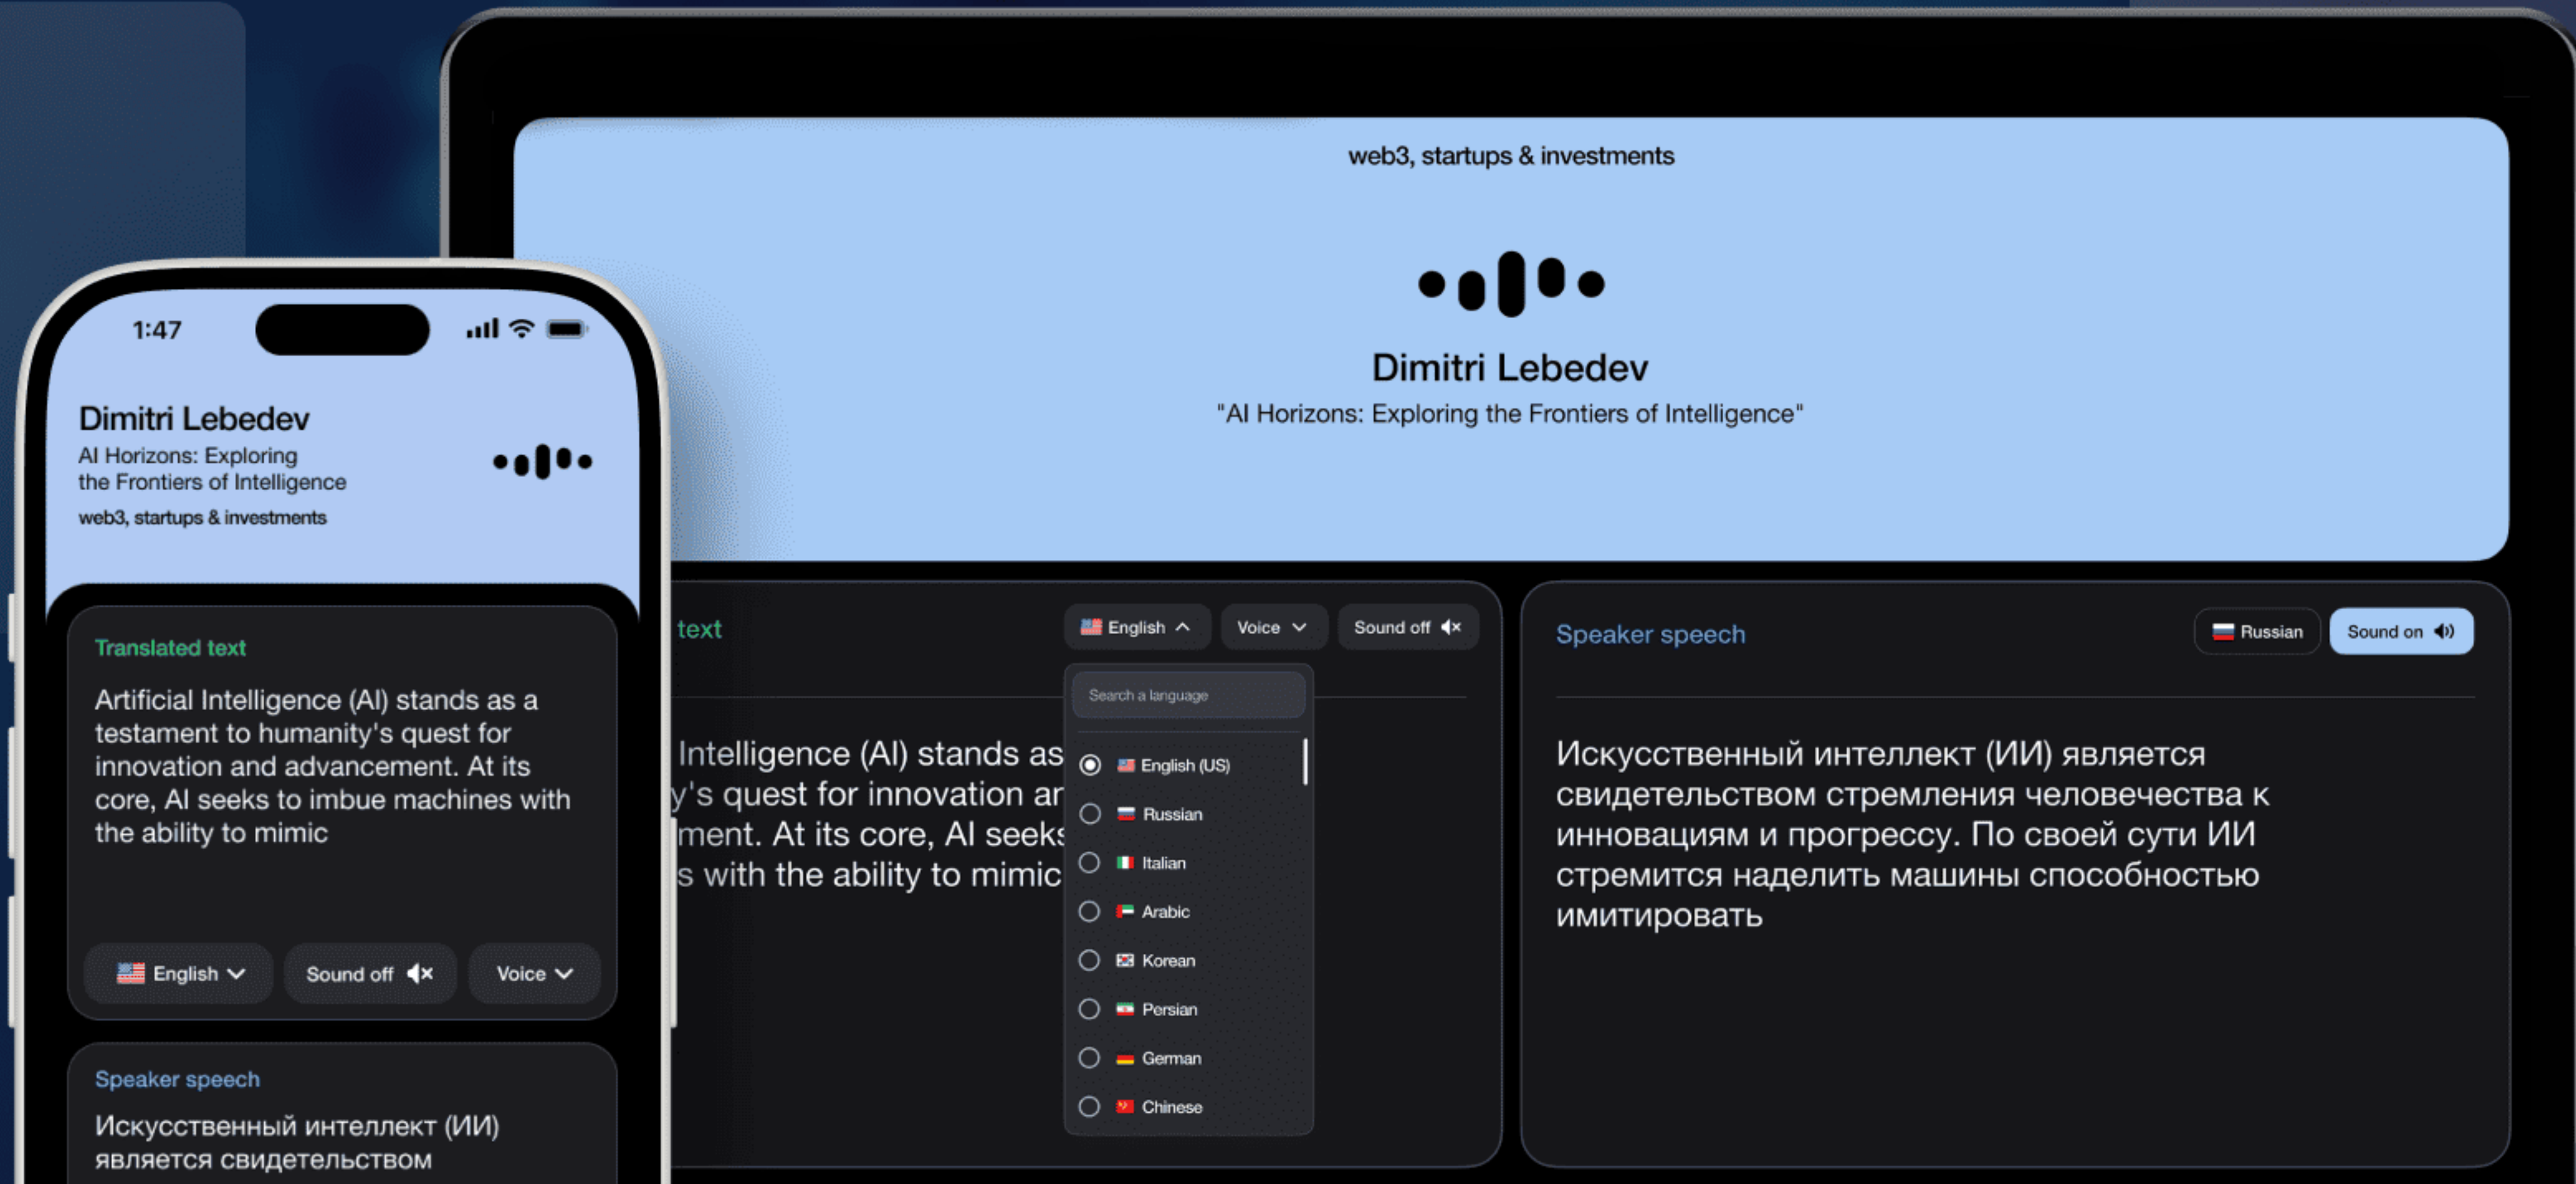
1:47

Dimitri Lebedev
AI Horizons: Exploring the Frontiers of Intelligence
web3, startups & investments

Translated text
Artificial Intelligence (AI) stands as a testament to humanity's quest for innovation and advancement. At its core, AI seeks to imbue machines with the ability to mimic

English
Sound off
Voice

Speaker speech
Искусственный интеллект (ИИ) является свидетельством

web3, startups & investments

Dimitri Lebedev
"AI Horizons: Exploring the Frontiers of Intelligence"

text
English
Voice
Sound off

Search a language
English (US)
Russian
Italian
Arabic
Korean
Persian
German
Chinese

Intelligence (AI) stands as
y's quest for innovation ar
ment. At its core, AI seeks
s with the ability to mimic

Speaker speech
Russian
Sound on

Искусственный интеллект (ИИ) является свидетельством стремления человечества к инновациям и прогрессу. По своей сути ИИ стремится наделить машины способностью имитировать